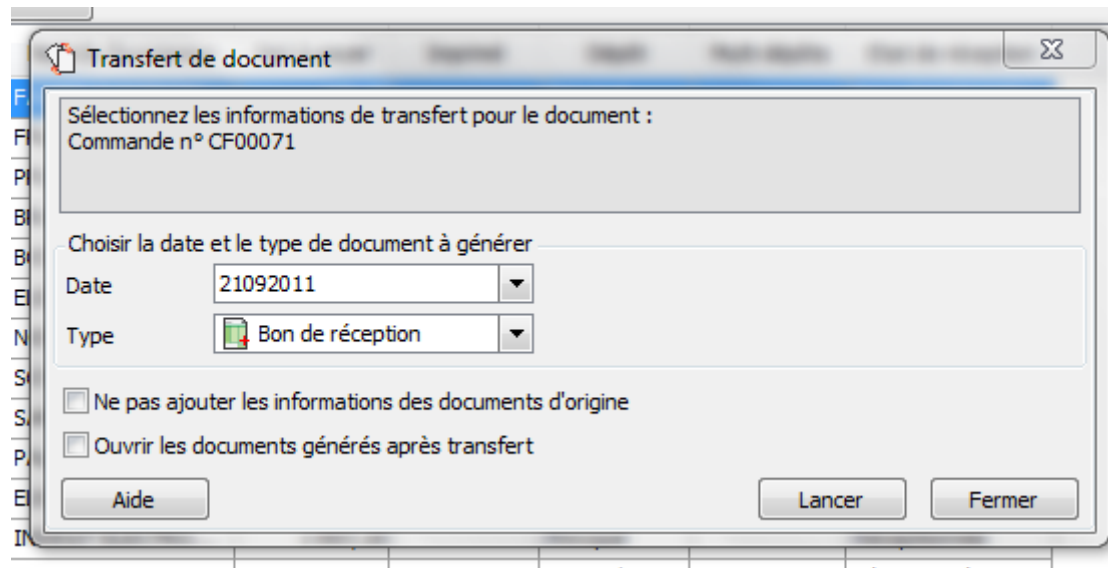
Transfert de document

Sélectionnez les informations de transfert pour le document :
Commande n° CF00071

Choisir la date et le type de document à générer

Date 21092011

Type Bon de réception

Ne pas ajouter les informations des documents d'origine

Ouvrir les documents générés après transfert

Aide

Lancer

Fermer